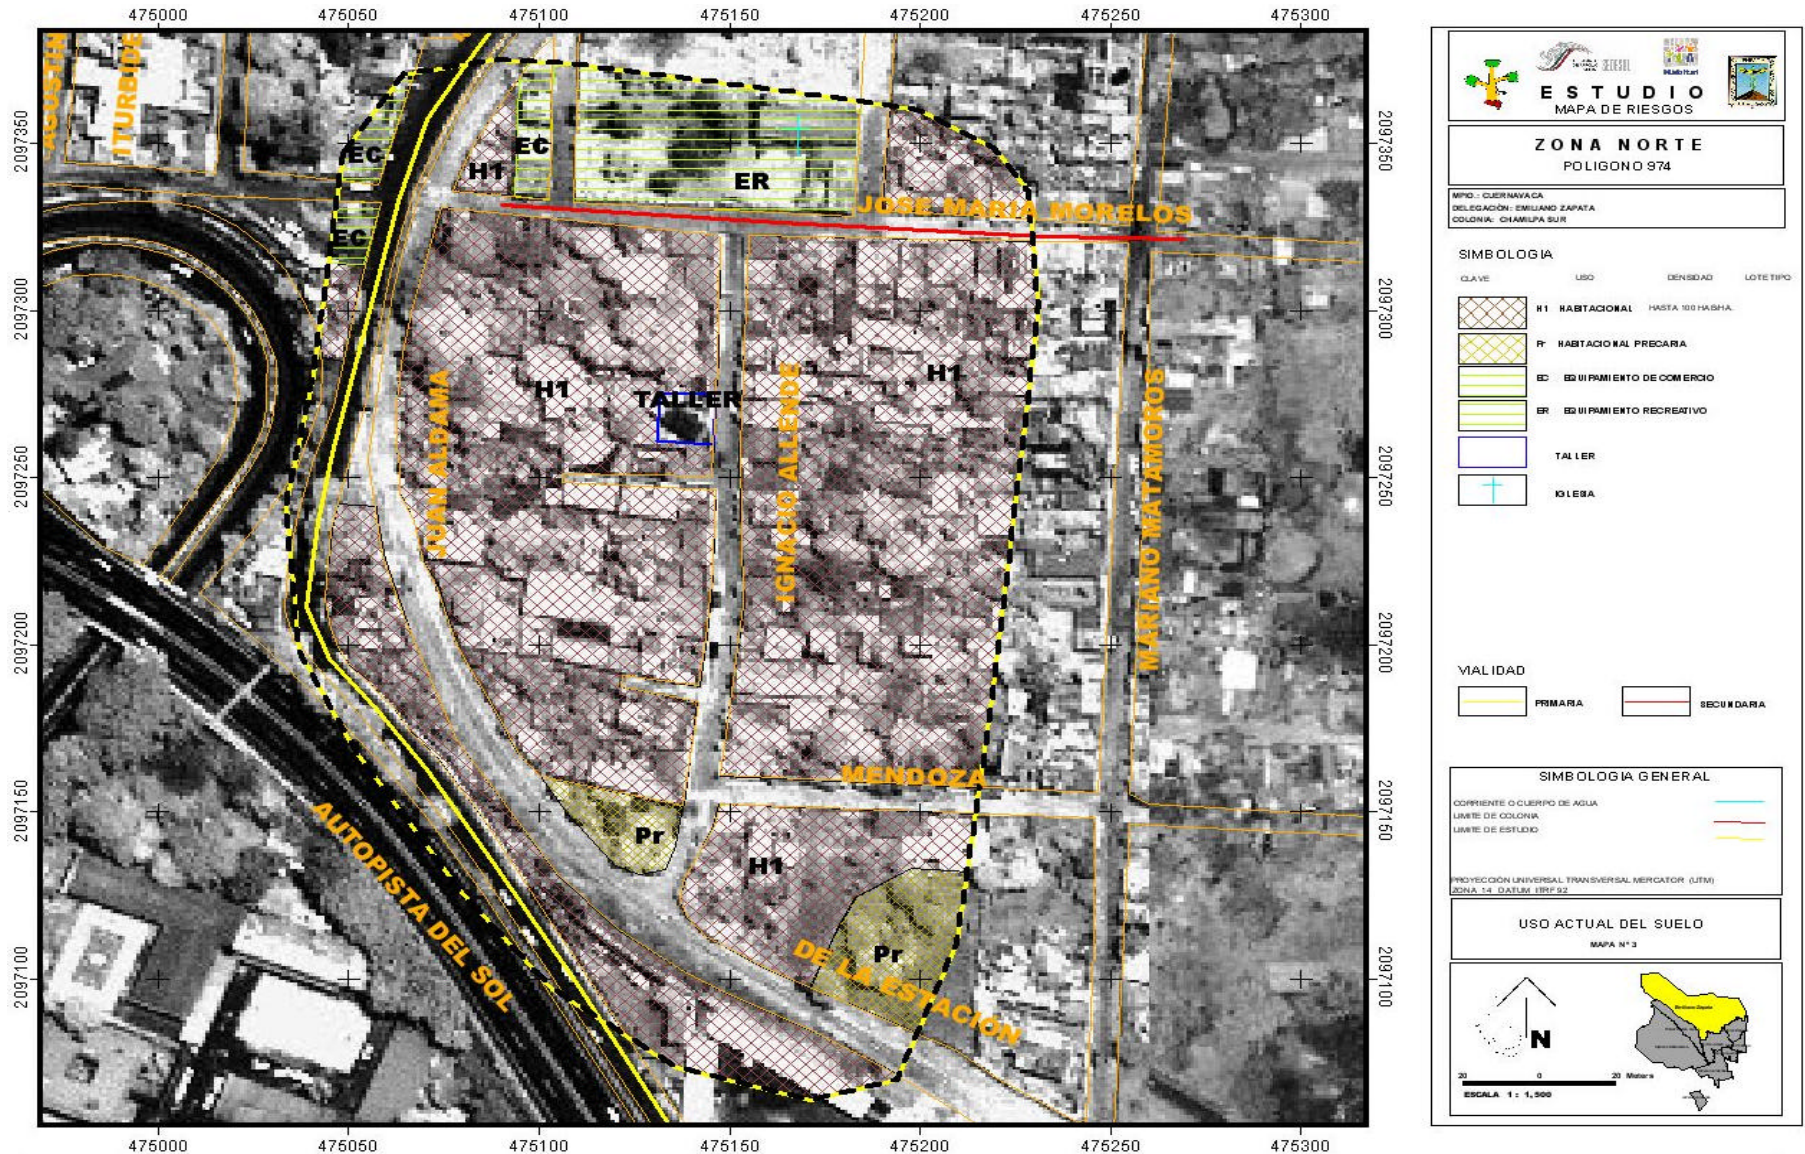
475000 475050 475100 475150 475200 475250 475300

2097350 2097300 2097250 2097200 2097150 2097100

AGUSTIN ITURBIDE

EC EC H1 EC ER

JOSE MARIA MORELOS

JUAN ALDAMA

H1 TALLER

IGNACIO ALLENDE

H1

MARIANO MATAMOROS

MENDOZA

Pr H1 Pr

AUTOPISTA DEL SOL

DE LA ESTACION

475000 475050 475100 475150 475200 475250 475300

SEDESOL Hábitat

ESTUDIO
MAPA DE RIESGOS

ZONA NORTE
POLIGONO 974

MPIO.: CUERNAVACA
DELEGACIÓN: EMILIANO ZAPATA
COLONIA: CHAMILPA SUR

SIMBOLOGIA

| CLAVE | USO | DENSIDAD | LOTE TIPO |
|---|---|---|---|
| H1 | HABITACIONAL | HASTA 100 HAB/HA. | |
| Pr | HABITACIONAL PRECARIA | | |
| EC | EQUIPAMIENTO DE COMERCIO | | |
| ER | EQUIPAMIENTO RECREATIVO | | |
| | TALLER | | |
| | IGLESIA | | |

VIALIDAD
PRIMARIA
SECUNDARIA

SIMBOLOGIA GENERAL
CORRIENTE O CUERPO DE AGUA
LIMITE DE COLONIA
LIMITE DE ESTUDIO

PROYECCIÓN UNIVERSAL TRANSVERSAL MERCATOR (UTM)
ZONA 14 DATUM ITRF92

USO ACTUAL DEL SUELO
MAPA N° 3

N
20 0 20 Metros
ESCALA 1 : 1,500